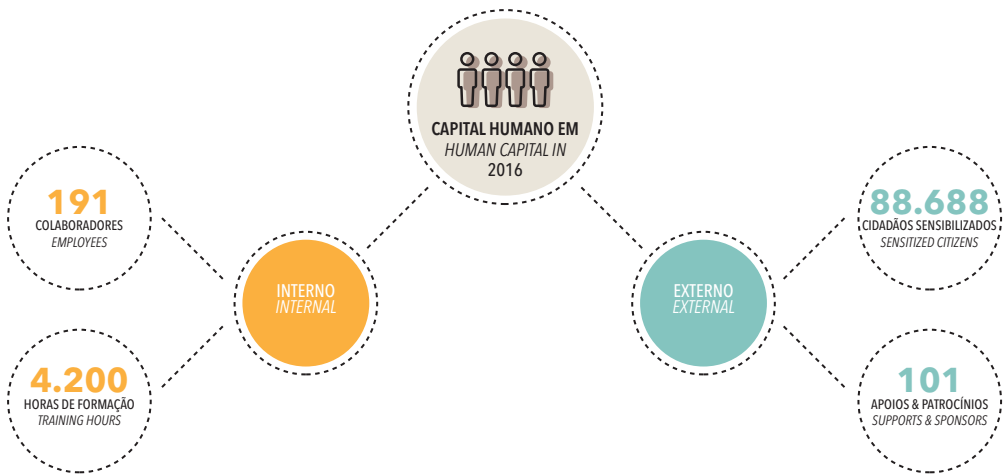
CAPITAL HUMANO EM
HUMAN CAPITAL IN
2016

191
COLABORADORES
EMPLOYEES

4.200
HORAS DE FORMAÇÃO
TRAINING HOURS

INTERNO
INTERNAL

EXTERNO
EXTERNAL

88.688
CIDADÃOS SENSIBILIZADOS
SENSITIZED CITIZENS

101
APOIOS & PATROCÍNIOS
SUPPORTS & SPONSORS